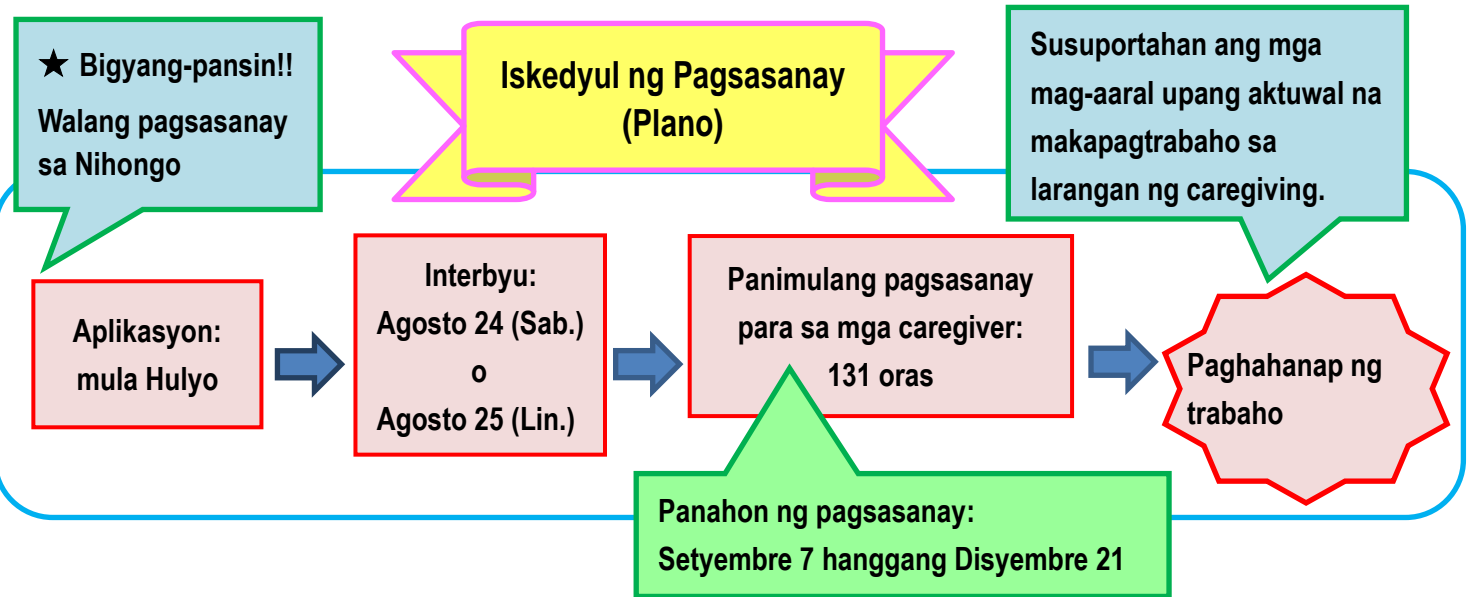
★ Bigyang-pansin!!
Walang pagsasanay sa Nihongo

Iskedyul ng Pagsasanay (Plano)

Susuportahan ang mga mag-aaral upang aktuwal na makapagtrabaho sa larangan ng caregiving.

Aplikasyon: mula Hulyo

Interbyu: Agosto 24 (Sab.) o Agosto 25 (Lin.)

Panimulang pagsasanay para sa mga caregiver: 131 oras

Paghahanap ng trabaho

Panahon ng pagsasanay: Setyembre 7 hanggang Disyembre 21